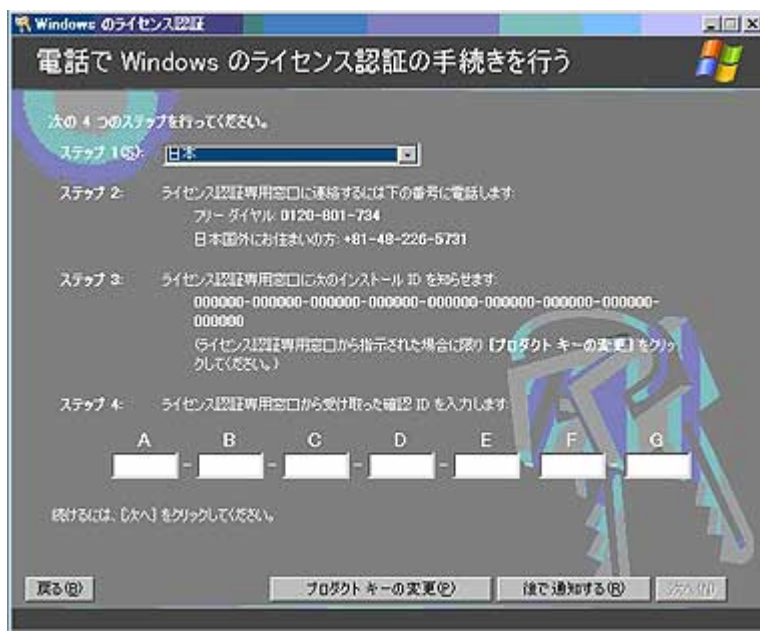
Windows のライセンス認証

電話で Windows のライセンス認証の手続きを行う

次の 4 つのステップを行ってください。

ステップ 1(S): 日本

ステップ 2: ライセンス認証専用窓口に連絡するには下の番号に電話します:
フリー ダイヤル: 0120-801-734
日本国外にお住まいの方: +81-48-226-5731

ステップ 3: ライセンス認証専用窓口に次のインストール ID を知らせます:
000000-000000-000000-000000-000000-000000-000000-000000-000000
(ライセンス認証専用窓口から指示された場合に限り [プロダクト キーの変更] をクリックしてください。)

ステップ 4: ライセンス認証専用窓口から受け取った確認 ID を入力します:

A - B - C - D - E - F - G

続けるには、[次へ] をクリックしてください。

戻る(B) プロダクト キーの変更(P) 後で通知する(R) 次へ(N)